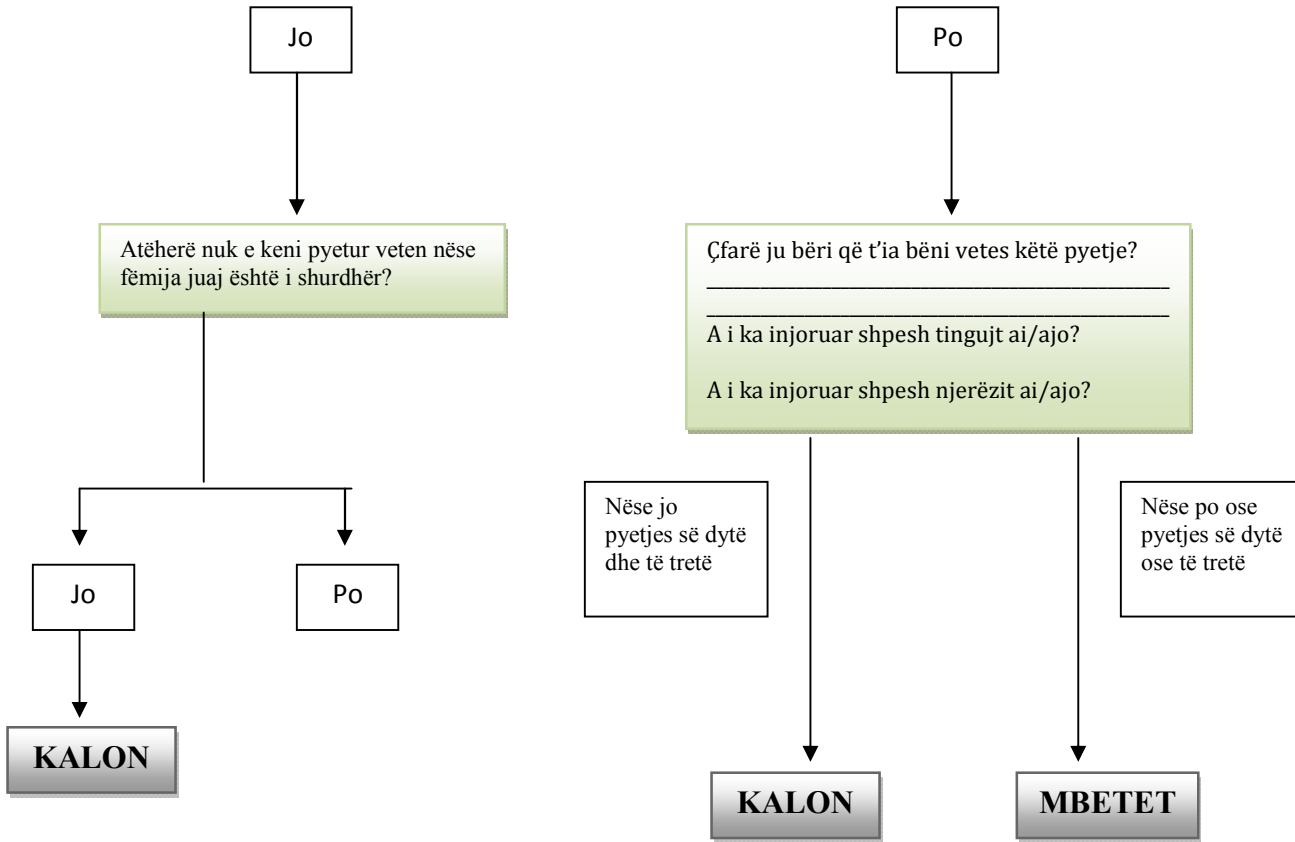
Jo

Atëherë nuk e keni pyetur veten nëse fëmija juaj është i shurdhër?

Jo

Po

KALON

Po

Çfarë ju bëri që t'ia bëni vetes këtë pyetje?
____________________________________________
____________________________________________
A i ka injoruar shpesh tingujt ai/ajo?

A i ka injoruar shpesh njerëzit ai/ajo?

Nëse jo pyetjes së dytë dhe të tretë

Nëse po ose pyetjes së dytë ose të tretë

KALON

MBETET